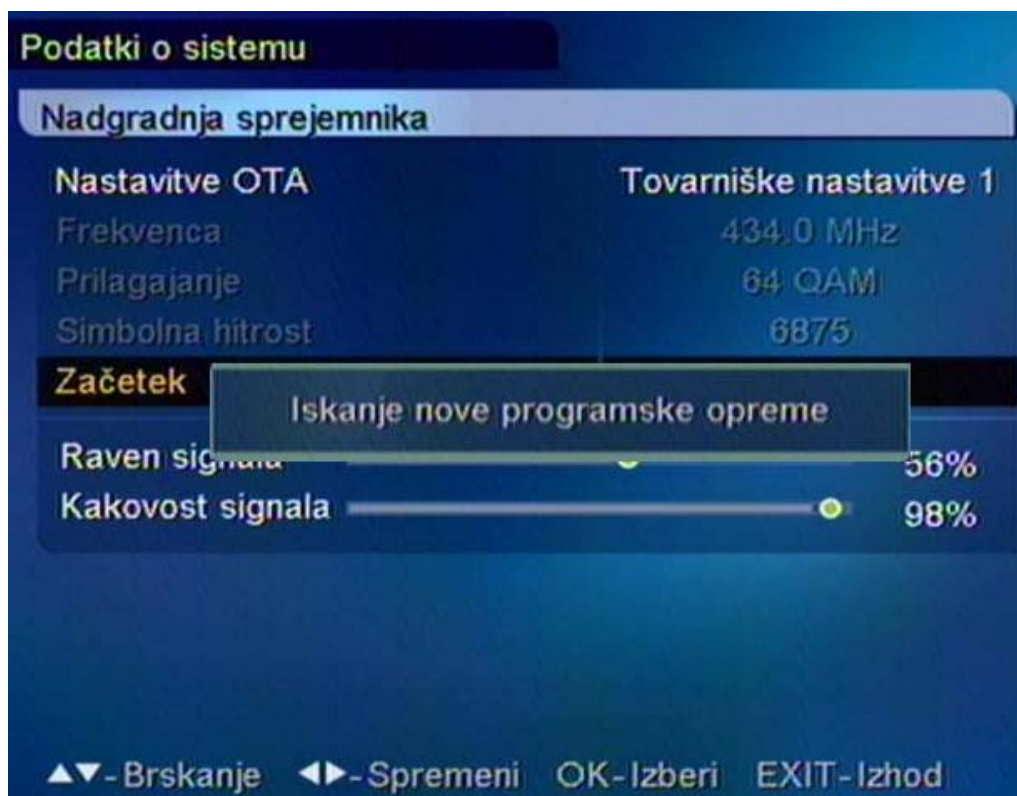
Podatki o sistemu

Nadgradnja sprejemnika

Nastavitve OTA | Tovarniške nastavitve 1
Frekvenca | 434.0 MHz
Prilagajanje | 64 QAM
Simbolna hitrost | 6875
Začetek

Iskanje nove programske opreme

Raven sig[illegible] 56%
Kakovost signala 98%

▲▼-Brskanje ◀▶-Spremeni OK-Izberi EXIT-Izhod